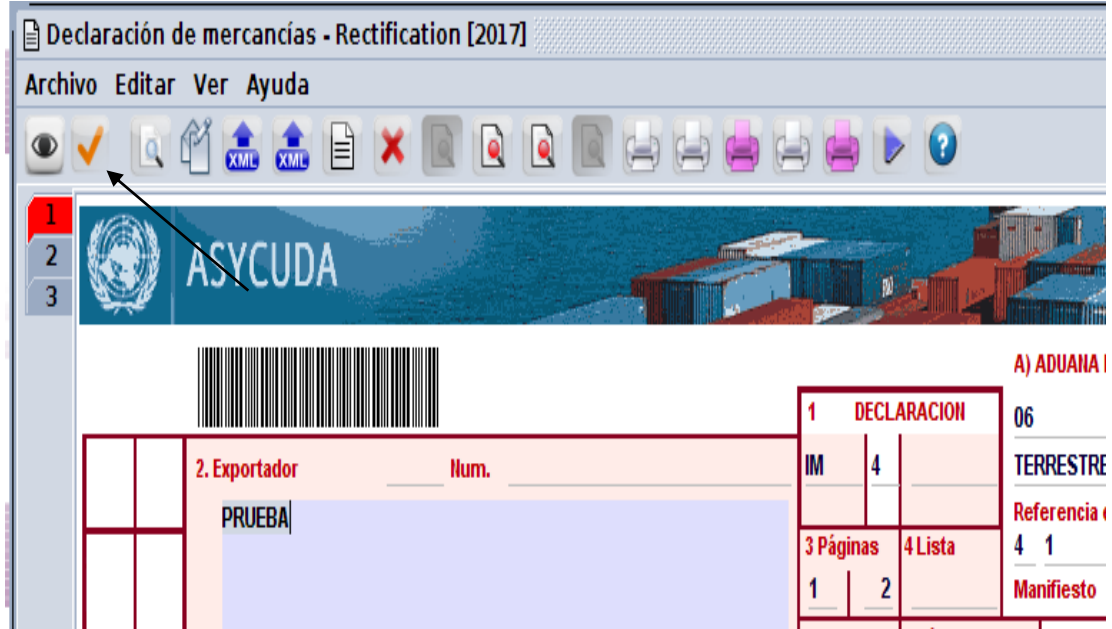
Declaración de mercancías - Rectification [2017]

Archivo Editar Ver Ayuda

XML XML

1
2
3

ASYCUDA

A) ADUANA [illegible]

1 DECLARACION

06

IM 4

TERRESTRE

2. Exportador Num.

PRUEBA

Referencia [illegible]

3 Páginas 4 Lista

4 1

1 2

Manifiesto